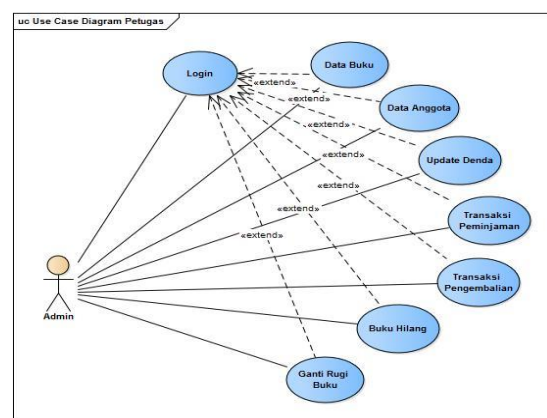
uc Use Case Diagram Petugas

Login

Data Buku

«extend»

Data Anggota

«extend»

«extend»

Update Denda

«extend»

«extend»

Transaksi Peminjaman

«extend»

Transaksi Pengembalian

Admin

Buku Hilang

Ganti Rugi Buku